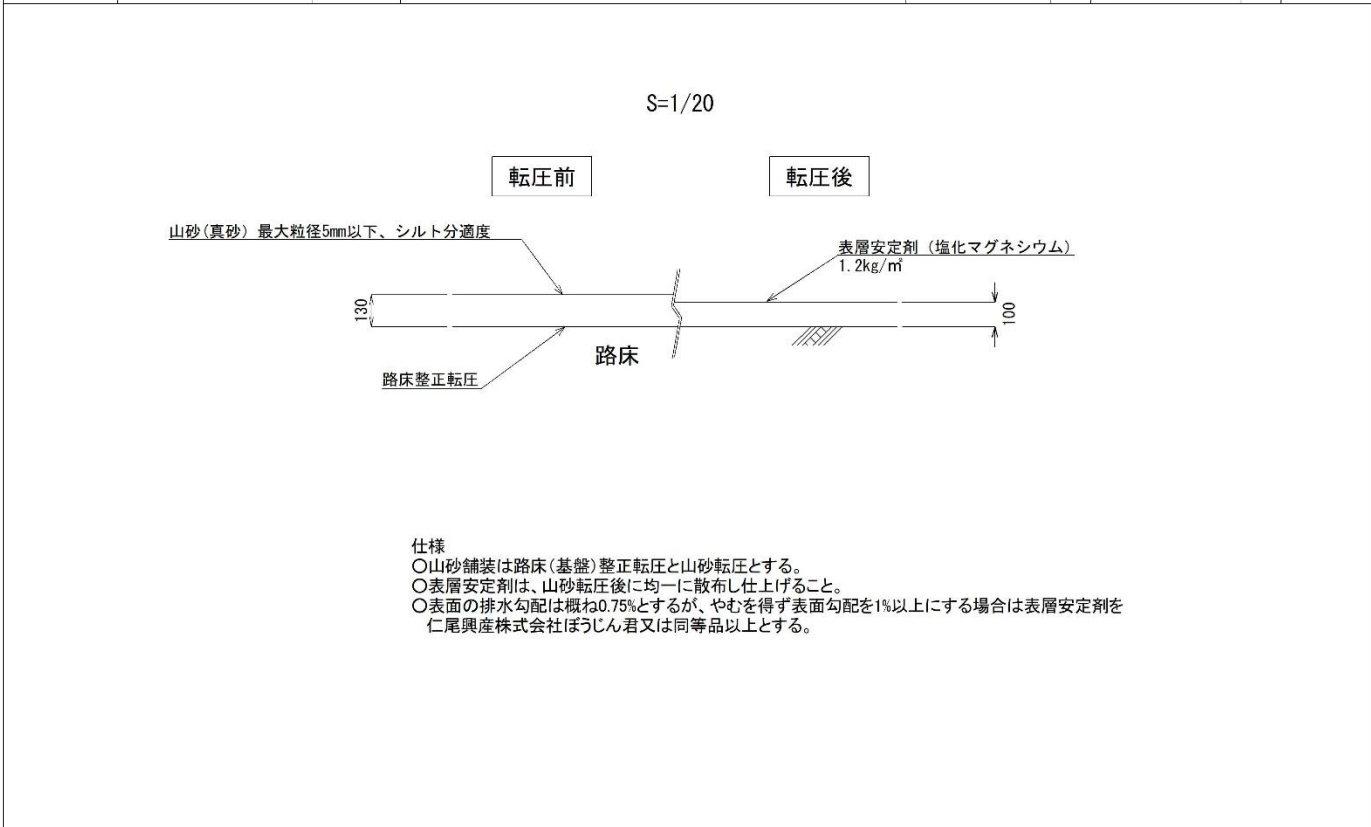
S=1/20

転圧前

転圧後

山砂（真砂）最大粒径5mm以下、シルト分適度

表層安定剤（塩化マグネシウム）
1.2kg/m²

130

100

路床

路床整正転圧

仕様
○山砂舗装は路床（基盤）整正転圧と山砂転圧とする。
○表層安定剤は、山砂転圧後に均一に散布し仕上げること。
○表面の排水勾配は概ね0.75%とするが、やむを得ず表面勾配を1%以上にする場合は表層安定剤を仁尾興産株式会社ぼうじん君又は同等品以上とする。